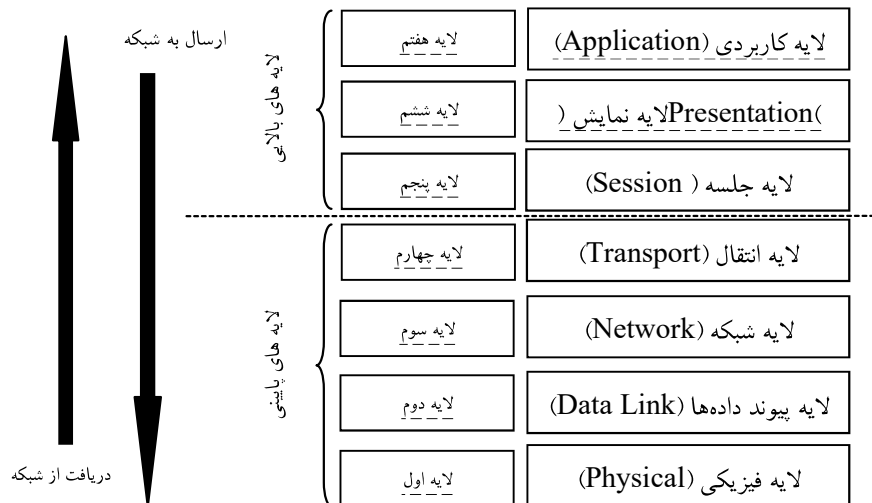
ارسال به شبکه

دریافت از شبکه

لایه های بالایی

لایه های پایینی

| | |
|---|---|
| لایه کاربردی (Application) | لایه هفتم |
| )Presentationلایه نمایش ( | لایه ششم |
| لایه جلسه ( Session) | لایه پنجم |
| لایه انتقال (Transport) | لایه چهارم |
| لایه شبکه (Network) | لایه سوم |
| لایه پیوند داده‌ها (Data Link) | لایه دوم |
| لایه فیزیکی (Physical) | لایه اول |